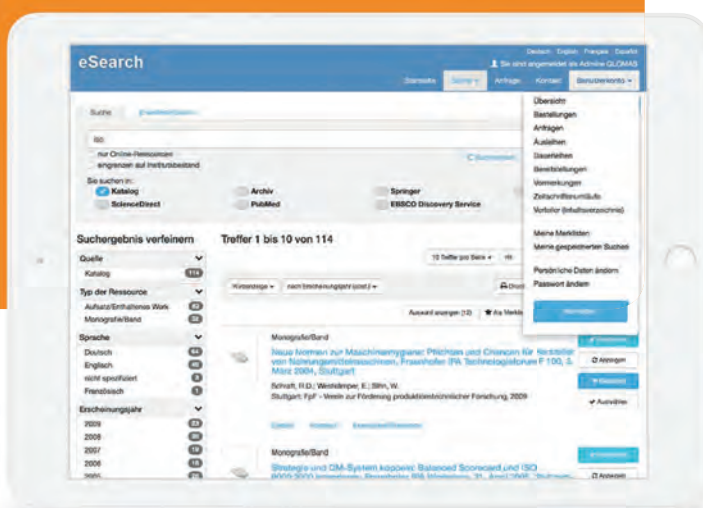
eSearch

Deutsch English Français Español
Sie sind angemeldet als Admins GLOMAS

Startseite Suche Anfrage Kontakt Benutzerkonto

Übersicht
Bestellungen
Anfragen
Ausleihen
Dauerleihen
Bereitstellungen
Vormerkungen
Zeitschriftenumläufe
Vorfeiler (Inhaltsverzeichnis)

Meine Merklisten
Meine gespeicherten Suchen

Persönliche Daten ändern
Passwort ändern

Suche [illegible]

iso

nur Online-Ressourcen
eingrenzen auf Institutsbestand

Sie suchen in:
Katalog
ScienceDirect
Archiv
PubMed
Springer
EBSCO Discovery Service

Suchergebnis verfeinern

Quelle
Katalog 114

Typ der Ressource
Aufsatz/Enthaltenes Werk 82
Monografie/Band 32

Sprache
Deutsch 64
Englisch 40
nicht spezifiziert 8
Französisch 2

Erscheinungsjahr
2009 23
2008 16
2007 19
2006 15
2005

Treffer 1 bis 10 von 114

10 Treffer pro Seite

Relevanz nach Erscheinungsjahr (absteigend)

Auswahl anzeigen (10) Als Merkliste

Monografie/Band
Neue Normen zur Maschinenhygiene: Pflichten und Chancen für Hersteller von Nahrungsmittelmaschinen, Fraunhofer IPA Technologieforum F 100, 3. März 2004, Stuttgart
Schraft, R.D.; Weinhärtner, E.; Stihn, W.
Stuttgart: FpF - Verein zur Förderung produktionstechnischer Forschung, 2009

Abfragen
Auswählen

Monografie/Band
Strategie und QM-System koppeln: Balanced Scorecard und ISO 9000:2000 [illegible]

Anzeigen